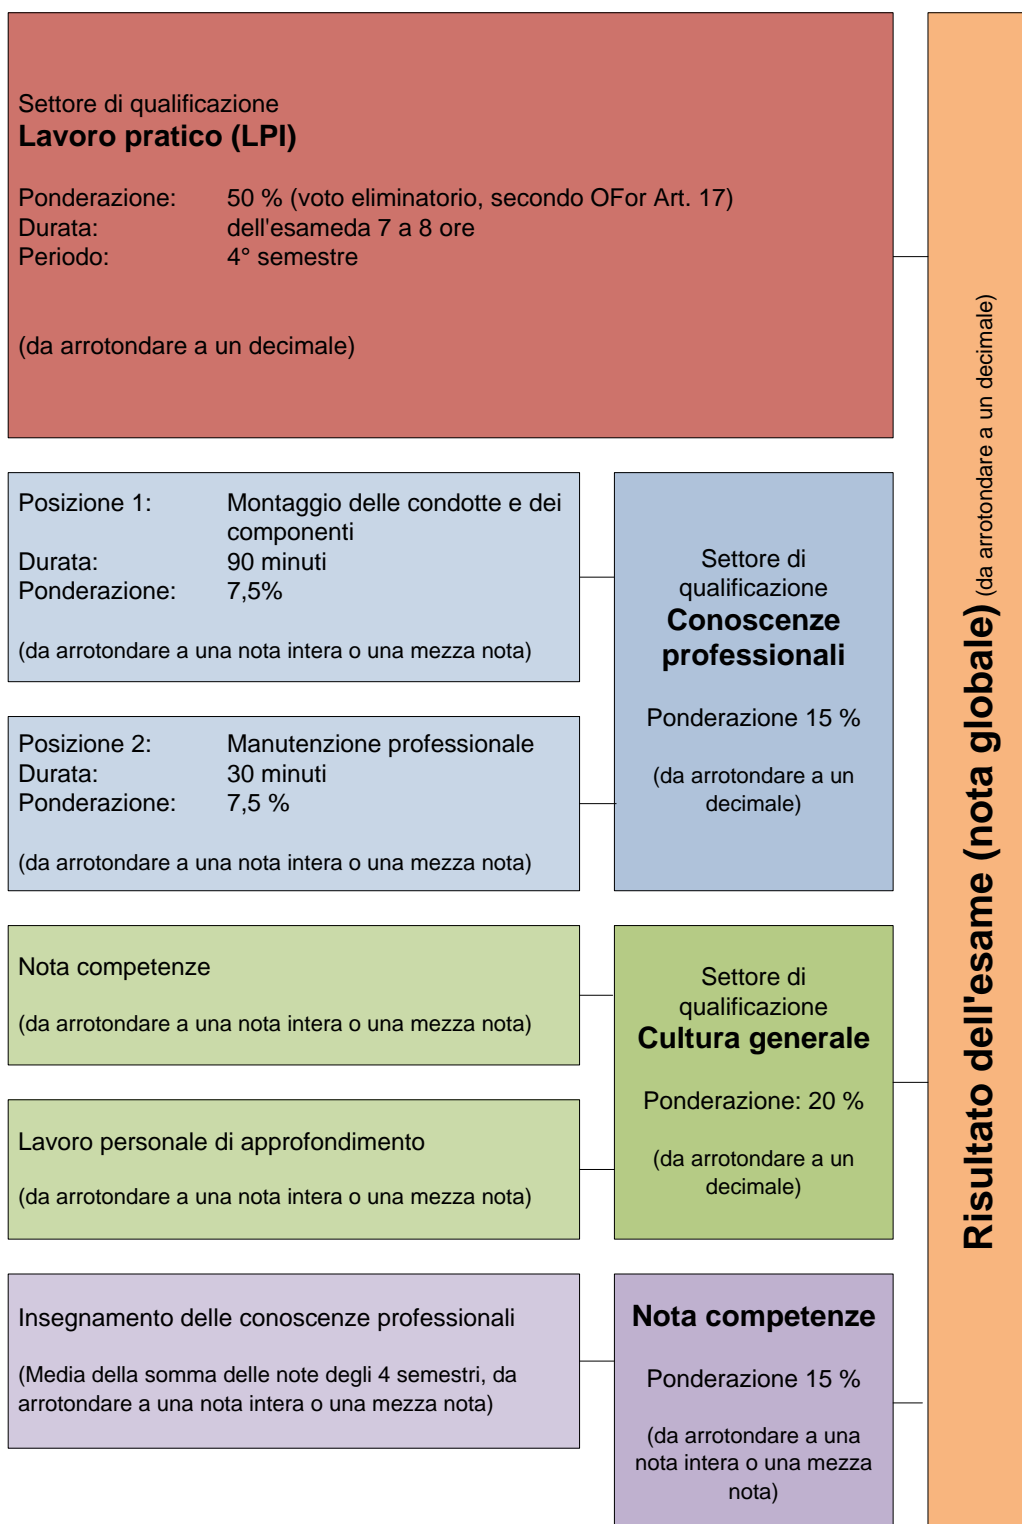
Settore di qualificazione
**Lavoro pratico (LPI)**

Ponderazione: 50 % (voto eliminatorio, secondo OFor Art. 17)
Durata: dell'esameda 7 a 8 ore
Periodo: 4° semestre

(da arrotondare a un decimale)

Posizione 1: Montaggio delle condotte e dei componenti
Durata: 90 minuti
Ponderazione: 7,5%

(da arrotondare a una nota intera o una mezza nota)

Posizione 2: Manutenzione professionale
Durata: 30 minuti
Ponderazione: 7,5 %

(da arrotondare a una nota intera o una mezza nota)

Settore di qualificazione
**Conoscenze professionali**

Ponderazione 15 %

(da arrotondare a un decimale)

Nota competenze

(da arrotondare a una nota intera o una mezza nota)

Lavoro personale di approfondimento

(da arrotondare a una nota intera o una mezza nota)

Settore di qualificazione
**Cultura generale**

Ponderazione: 20 %

(da arrotondare a un decimale)

Insegnamento delle conoscenze professionali

(Media della somma delle note degli 4 semestri, da arrotondare a una nota intera o una mezza nota)

**Nota competenze**

Ponderazione 15 %

(da arrotondare a una nota intera o una mezza nota)

**Risultato dell'esame (nota globale)** (da arrotondare a un decimale)